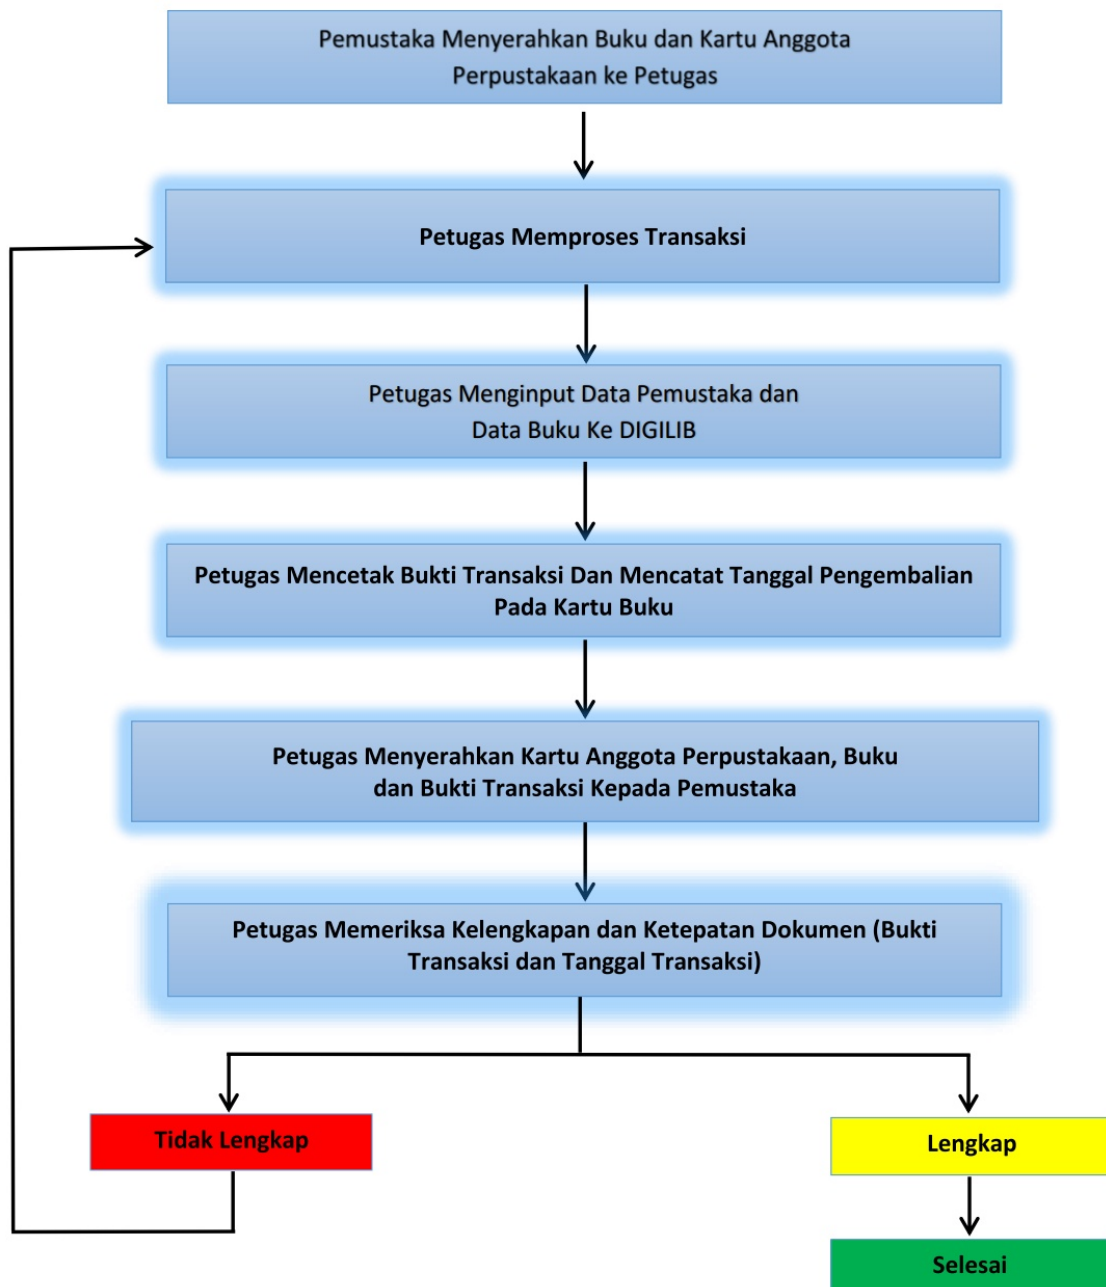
Pemustaka Menyerahkan Buku dan Kartu Anggota Perpustakaan ke Petugas

Petugas Memproses Transaksi

Petugas Menginput Data Pemustaka dan Data Buku Ke DIGILIB

Petugas Mencetak Bukti Transaksi Dan Mencatat Tanggal Pengembalian Pada Kartu Buku

Petugas Menyerahkan Kartu Anggota Perpustakaan, Buku dan Bukti Transaksi Kepada Pemustaka

Petugas Memeriksa Kelengkapan dan Ketepatan Dokumen (Bukti Transaksi dan Tanggal Transaksi)

Tidak Lengkap

Lengkap

Selesai